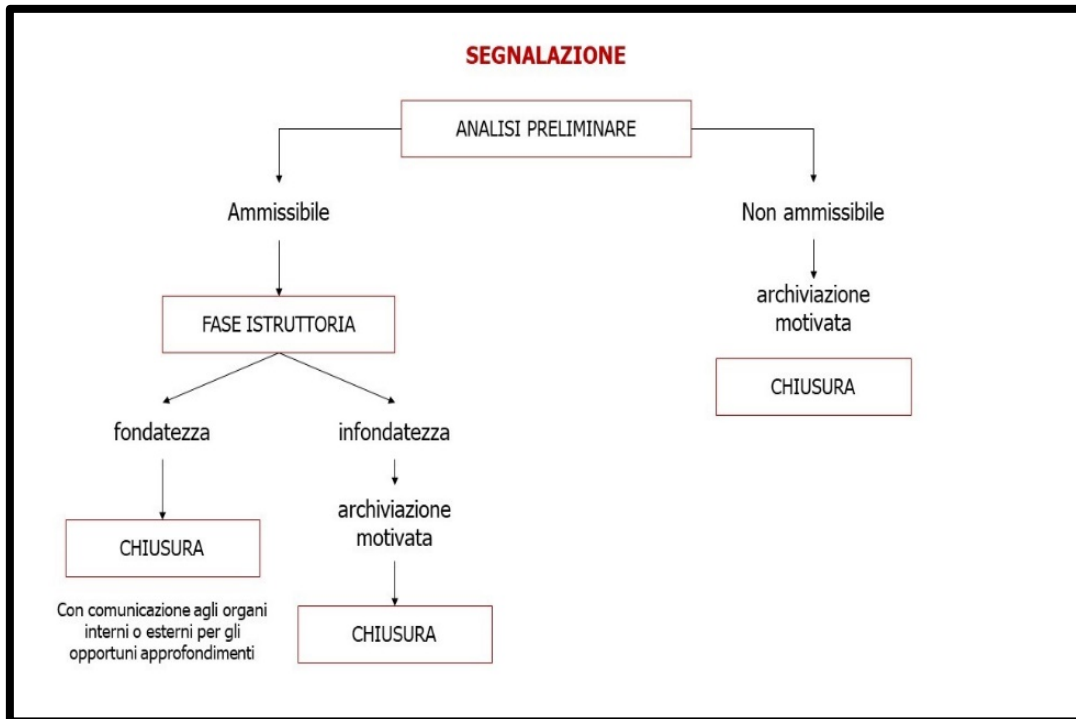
SEGNALAZIONE

ANALISI PRELIMINARE

Ammissibile

Non ammissibile

archiviazione motivata

CHIUSURA

FASE ISTRUTTORIA

fondatezza

infondatezza

CHIUSURA

Con comunicazione agli organi interni o esterni per gli opportuni approfondimenti

archiviazione motivata

CHIUSURA